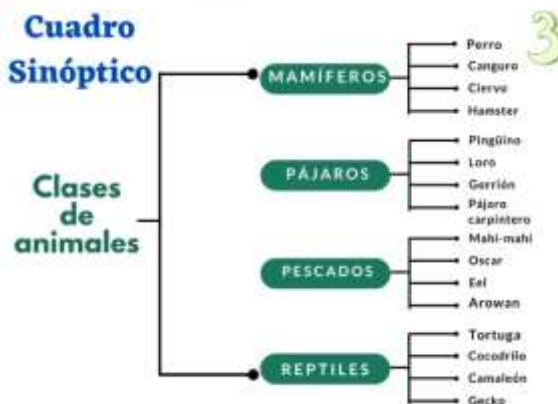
Cuadro Sinóptico

3

Clases de animales

MAMÍFEROS
Perro
Canguro
Ciervo
Hamster

PÁJAROS
Pingüino
Loro
Gorrión
Pájaro carpintero

PESCADOS
Mahi-mahi
Oscar
Eel
Arowan

REPTILES
Tortuga
Cocodrilo
Camaleón
Gecko